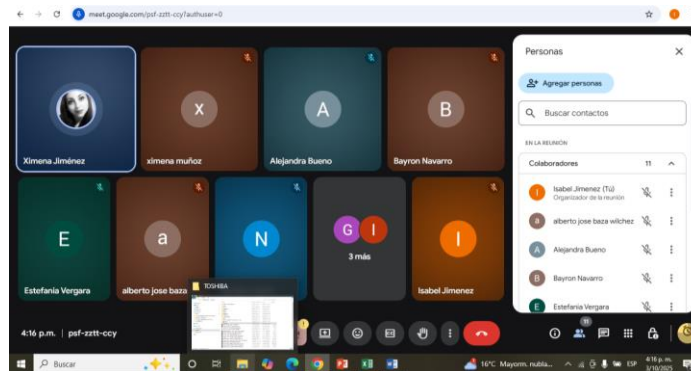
meet.google.com/psf-zztt-ccy?authuser=0

X
A
B
Ximena Jiménez
ximena muñoz
Alejandra Bueno
Bayron Navarro

E
a
N
G
I
3 más
I
Estefanía Vergara
alberto jose baza
Isabel Jimenez

TOSHIBA

4:16 p. m. | psf-zztt-ccy

Personas

Agregar personas

Buscar contactos

EN LA REUNIÓN

Colaboradores 11

I Isabel Jimenez (Tú) Organizador de la reunión
a alberto jose baza wilchez
A Alejandra Bueno
B Bayron Navarro
E Estefanía Vergara

Buscar

16°C Mayorm. nubla...

ESP 4:16 p. m. 3/10/2025